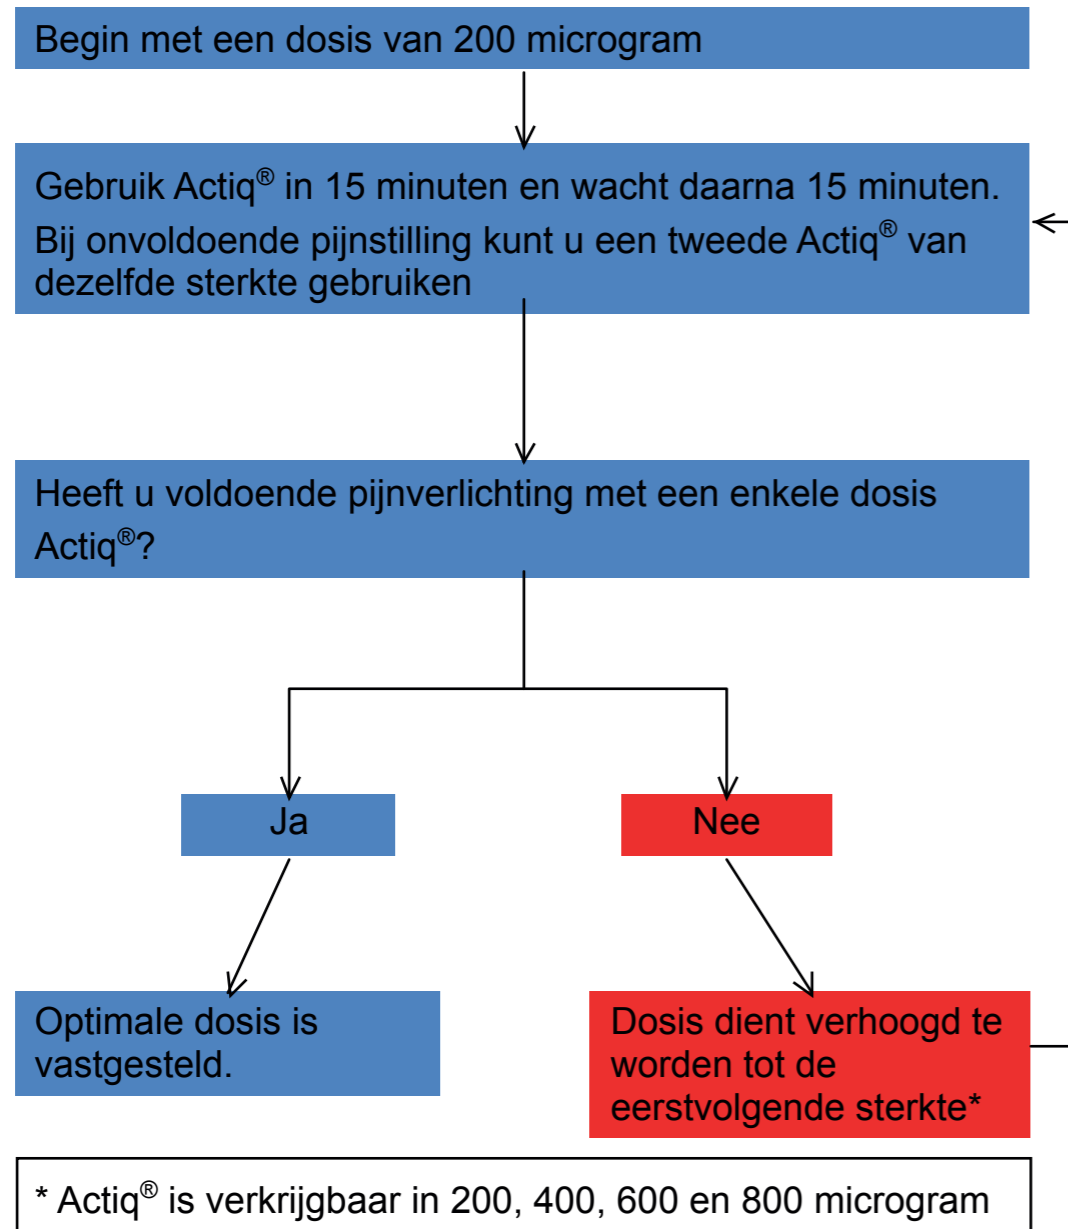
Begin met een dosis van 200 microgram

Gebruik Actiq® in 15 minuten en wacht daarna 15 minuten. Bij onvoldoende pijnstilling kunt u een tweede Actiq® van dezelfde sterkte gebruiken

Heeft u voldoende pijnverlichting met een enkele dosis Actiq®?

Ja

Nee

Optimale dosis is vastgesteld.

Dosis dient verhoogd te worden tot de eerstvolgende sterkte*

* Actiq® is verkrijgbaar in 200, 400, 600 en 800 microgram